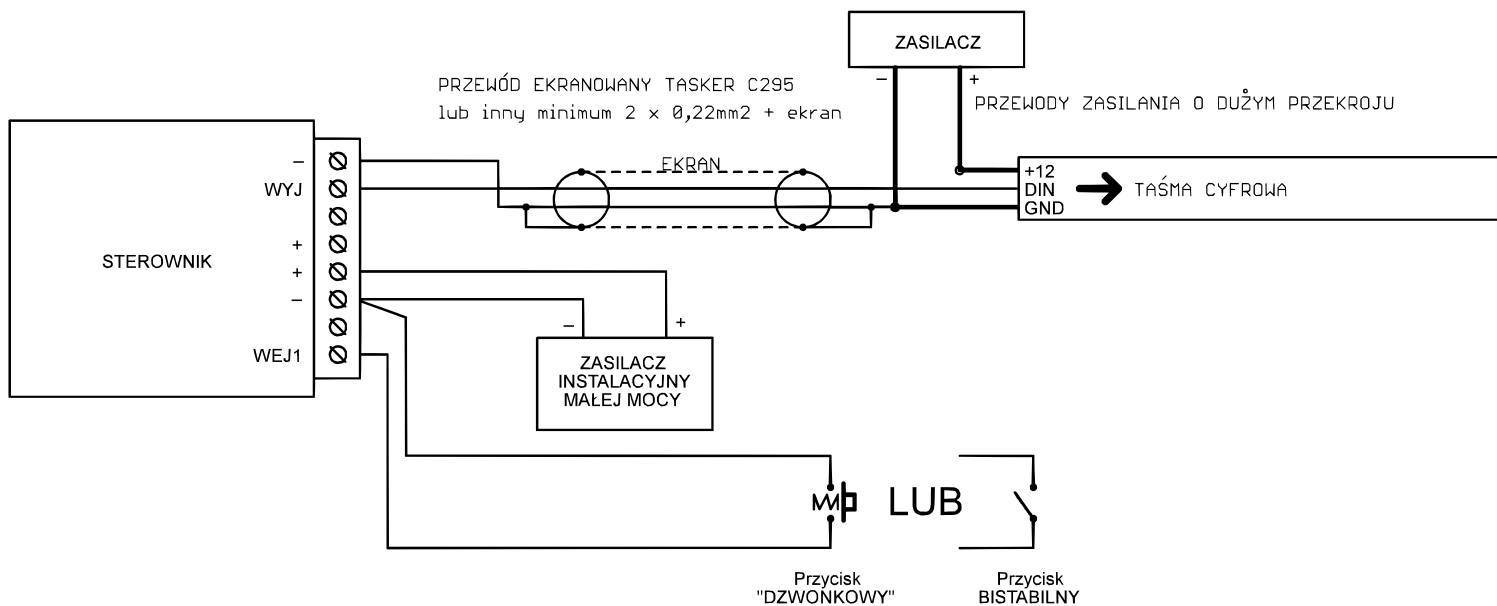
ZASILACZ

–
+

PRZEWÓD EKRANOWANY TASKER C295
lub inny minimum 2 x 0,22mm2 + ekran

PRZEWODY ZASILANIA O DUŻYM PRZEKROJU

–
WYJ

EKRAN

+12
DIN
GND

TAŚMA CYFROWA

STEROWNIK

+
+
–

WEJ1

–
+

ZASILACZ
INSTALACYJNY
MAŁEJ MOCY

LUB

Przycisk
"DZWONKOWY"

Przycisk
BISTABILNY